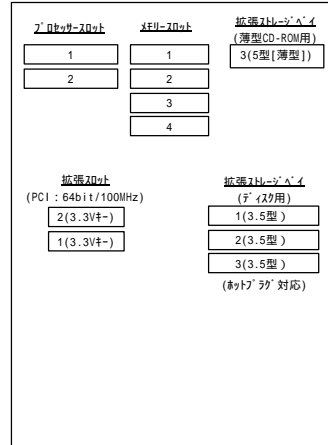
ﾌﾟﾛｾｯｻｰｽﾛｯﾄ

1

2

ﾒﾓﾘｰｽﾛｯﾄ

1

2

3

4

拡張ｽﾄﾚｰｼﾞﾍﾞｲ
(薄型CD-ROM用)

3(5型[薄型])

拡張ｽﾛｯﾄ
(PCI：64bit/100MHz)

2(3.3Vｷｰ)

1(3.3Vｷｰ)

拡張ｽﾄﾚｰｼﾞﾍﾞｲ
(ﾃﾞｨｽｸ用)

1(3.5型)

2(3.5型)

3(3.5型)

(ﾎｯﾄﾌﾟﾗｸﾞ対応)